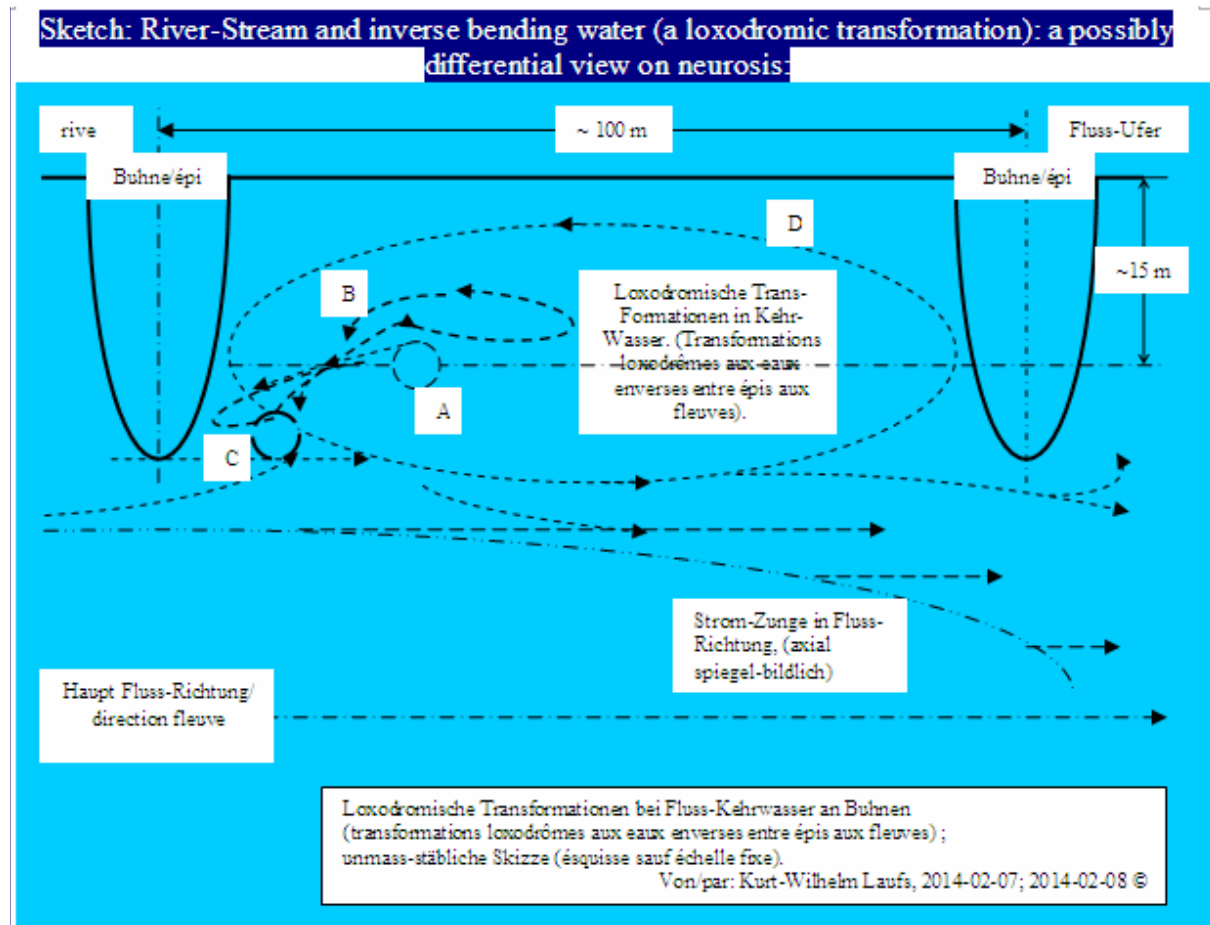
Sketch: River-Stream and inverse bending water (a loxodromic transformation): a possibly differential view on neurosis:

rive

~ 100 m

Fluss-Ufer

Buhne/épi

Buhne/épi

D

~15 m

B

Loxodromische Trans-Formationen in Kehr-Wasser. (Transformations loxodrômes aux eaux enverses entre épis aux fleuves).

A

C

Strom-Zunge in Fluss-Richtung, (axial spiegel-bildlich)

Haupt Fluss-Richtung/ direction fleuve

Loxodromische Transformationen bei Fluss-Kehrwasser an Buhnen (transformations loxodrômes aux eaux enverses entre épis aux fleuves) ; unmass-stäbliche Skizze (ésquisse sauf échelle fixe).
Von/par: Kurt-Wilhelm Laufs, 2014-02-07; 2014-02-08 ©